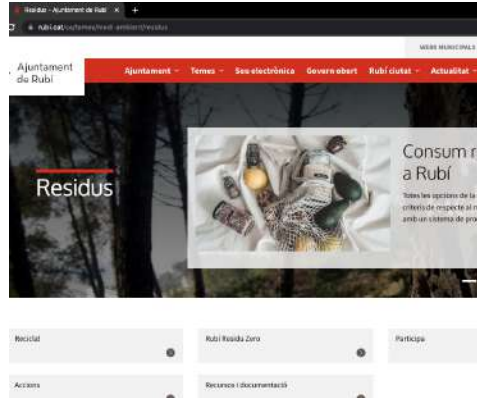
Residus - Ajuntament de Rubí × +

rubi.cat/ca/temes/medi-ambient/residus

MEDIS MUNICIPALS

Ajuntament de Rubí

Ajuntament Temes Seu electrònica Govern obert Rubí ciutat Actualitat

Residus

Consum r
a Rubí

Totes les opcions de la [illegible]
criteris de respecte al m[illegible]
amb un sistema de pro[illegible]

Reciclat

Rubí Residu Zero

Participa

Accions

Recursos i documentació